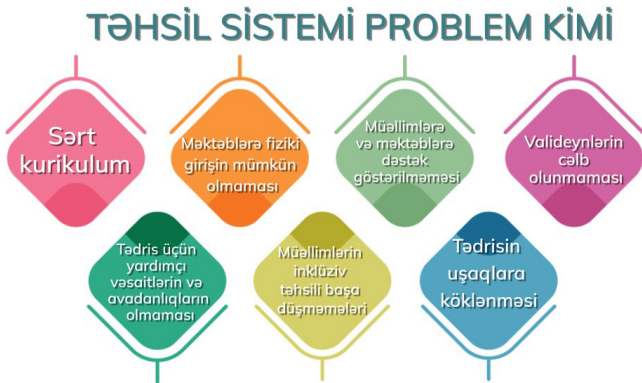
TƏHSİL SİSTEMİ PROBLEM KİMİ

Sərt kurikulum

Məktəblərə fiziki girişin mümkün olmaması

Müəllimlərə və məktəblərə dəstək göstərilməməsi

Valideynlərin cəlb olunmaması

Tədris üçün yardımçı vəsaitlərin və avadanlıqların olmaması

Müəllimlərin inklüziv təhsili başa düşməmələri

Tədrisin uşaqlara köklənməsi